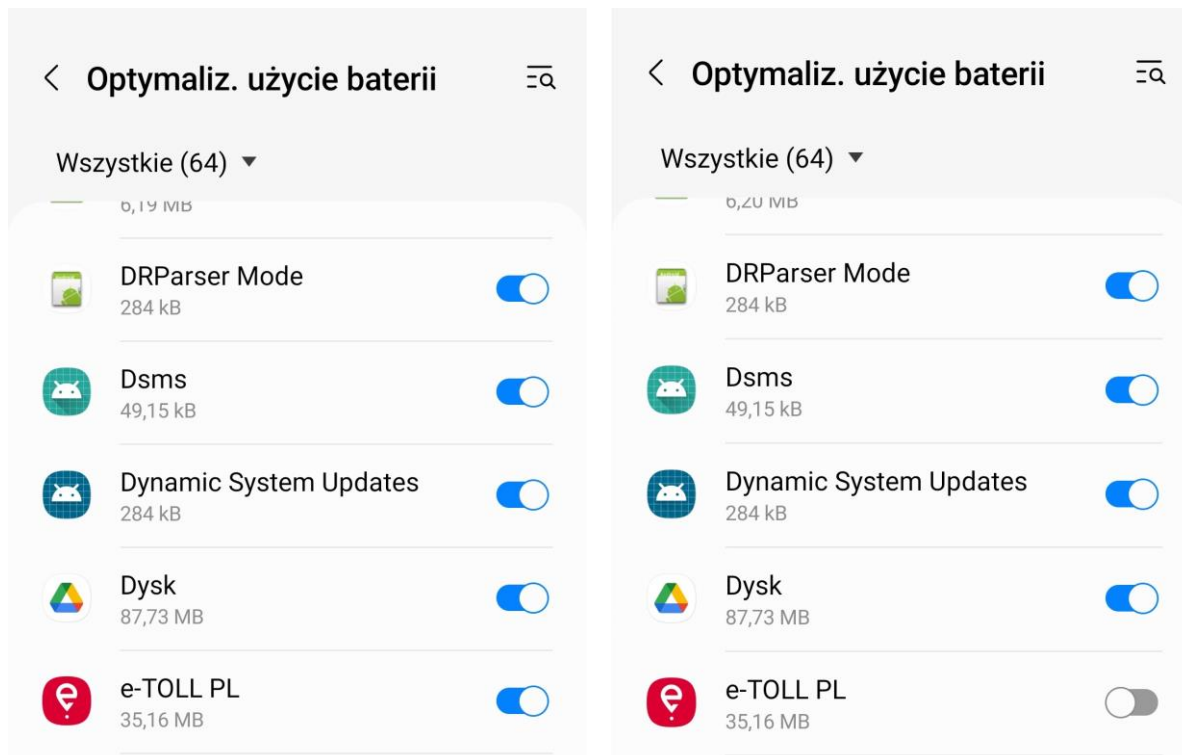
Optymaliz. użycie baterii

Wszystkie (64) ▾

6,19 MB

DRParser Mode
284 kB

Dsms
49,15 kB

Dynamic System Updates
284 kB

Dysk
87,73 MB

e-TOLL PL
35,16 MB

Optymaliz. użycie baterii

Wszystkie (64) ▾

6,20 MB

DRParser Mode
284 kB

Dsms
49,15 kB

Dynamic System Updates
284 kB

Dysk
87,73 MB

e-TOLL PL
35,16 MB